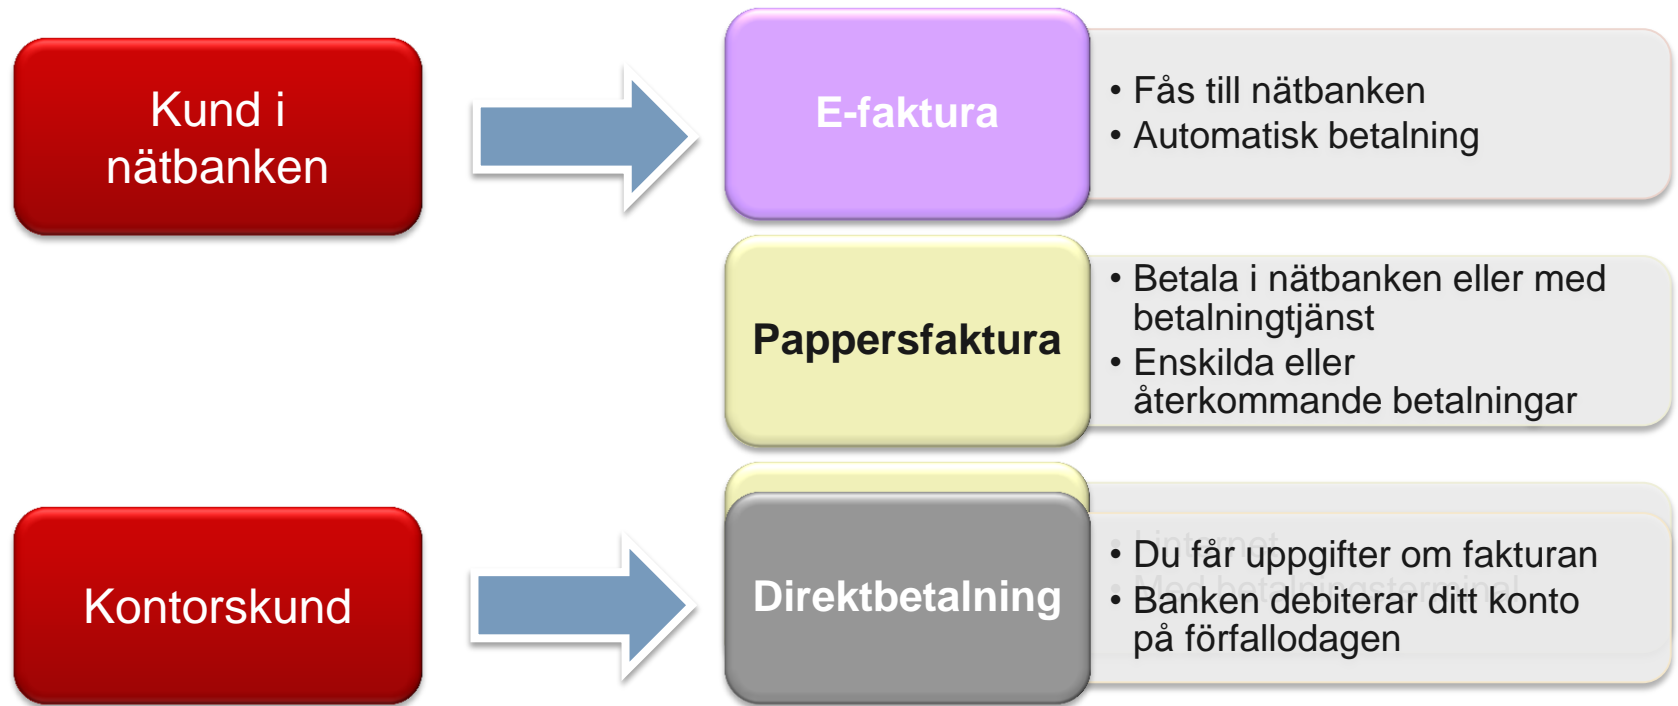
Kund i nätbanken

E-faktura

• Fås till nätbanken
• Automatisk betalning

Pappersfaktura

• Betala i nätbanken eller med betalningtjänst
• Enskilda eller återkommande betalningar

Kontorskund

Direktbetalning

• Du får uppgifter om fakturan
• Banken debiterar ditt konto på förfallodagen